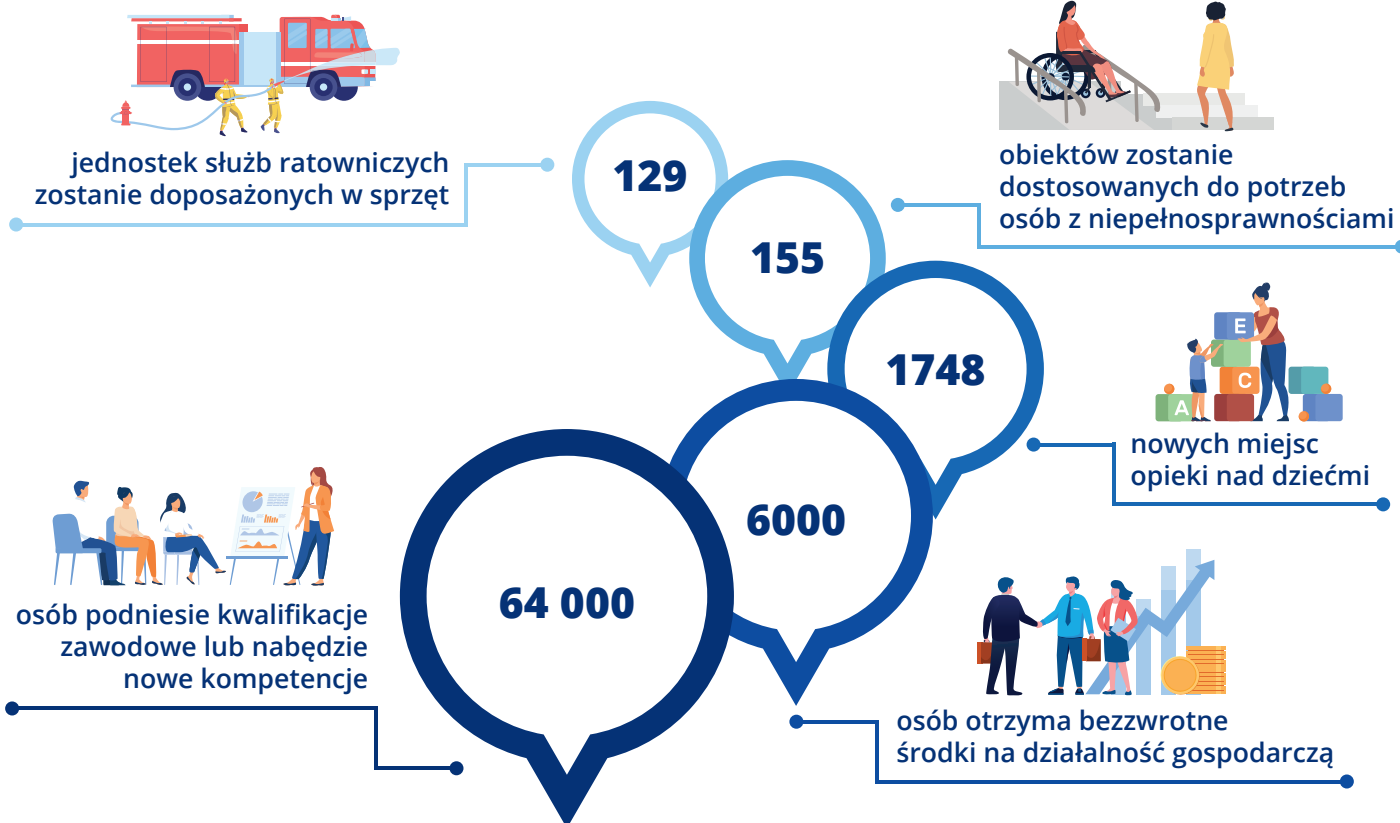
129

jednostek służb ratowniczych zostanie doposażonych w sprzęt

155

obiektów zostanie dostosowanych do potrzeb osób z niepełnosprawnościami

1748

E

C

A

nowych miejsc opieki nad dziećmi

6000

64 000

osób podniesie kwalifikacje zawodowe lub nabędzie nowe kompetencje

osób otrzyma bezzwrotne środki na działalność gospodarczą